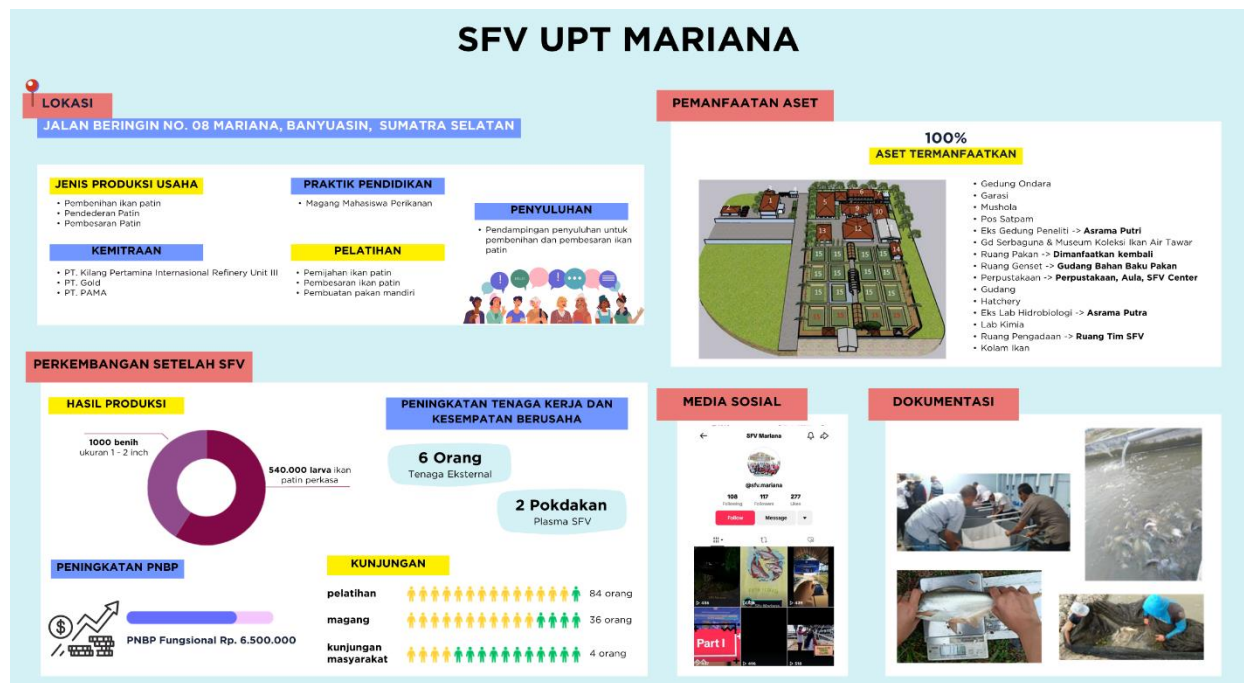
SFV UPT MARIANA

LOKASI
JALAN BERINGIN NO. 08 MARIANA, BANYUASIN, SUMATRA SELATAN

JENIS PRODUKSI USAHA
• Pembenihan ikan patin
• Pendederan Patin
• Pembesaran Patin

PRAKTIK PENDIDIKAN
• Magang Mahasiswa Perikanan

PENYULUHAN
• Pendampingan penyuluhan untuk pembenihan dan pembesaran ikan patin

KEMITRAAN
• PT. Kilang Pertamina Internasional Refinery Unit III
• PT. Gold
• PT. PAMA

PELATIHAN
• Pemijahan ikan patin
• Pembesaran ikan patin
• Pembuatan pakan mandiri

PEMANFAATAN ASET
100%
ASET TERMANFAATKAN
• Gedung Ondara
• Garasi
• Mushola
• Pos Satpam
• Eks Gedung Peneliti -> Asrama Putri
• Gd Serbaguna & Museum Koleksi Ikan Air Tawar
• Ruang Pakan -> Dimanfaatkan kembali
• Ruang Genset -> Gudang Bahan Baku Pakan
• Perpustakaan -> Perpustakaan, Aula, SFV Center
• Gudang
• Hatchery
• Eks Lab Hidrobiologi -> Asrama Putra
• Lab Kimia
• Ruang Pengadaan -> Ruang Tim SFV
• Kolam ikan

PERKEMBANGAN SETELAH SFV
HASIL PRODUKSI
1000 benih ukuran 1 - 2 inch
540.000 larva ikan patin perkasa

PENINGKATAN TENAGA KERJA DAN KESEMPATAN BERUSAHA
6 Orang
Tenaga Eksternal
2 Pokdakan
Plasma SFV

PENINGKATAN PNBP
PNBP Fungsional Rp. 6.500.000

KUNJUNGAN
pelatihan 84 orang
magang 36 orang
kunjungan masyarakat 4 orang

MEDIA SOSIAL
SFV Mariana
@sfv.mariana
108 Following 117 Followers 277 Likes
Follow Message
Part I

DOKUMENTASI